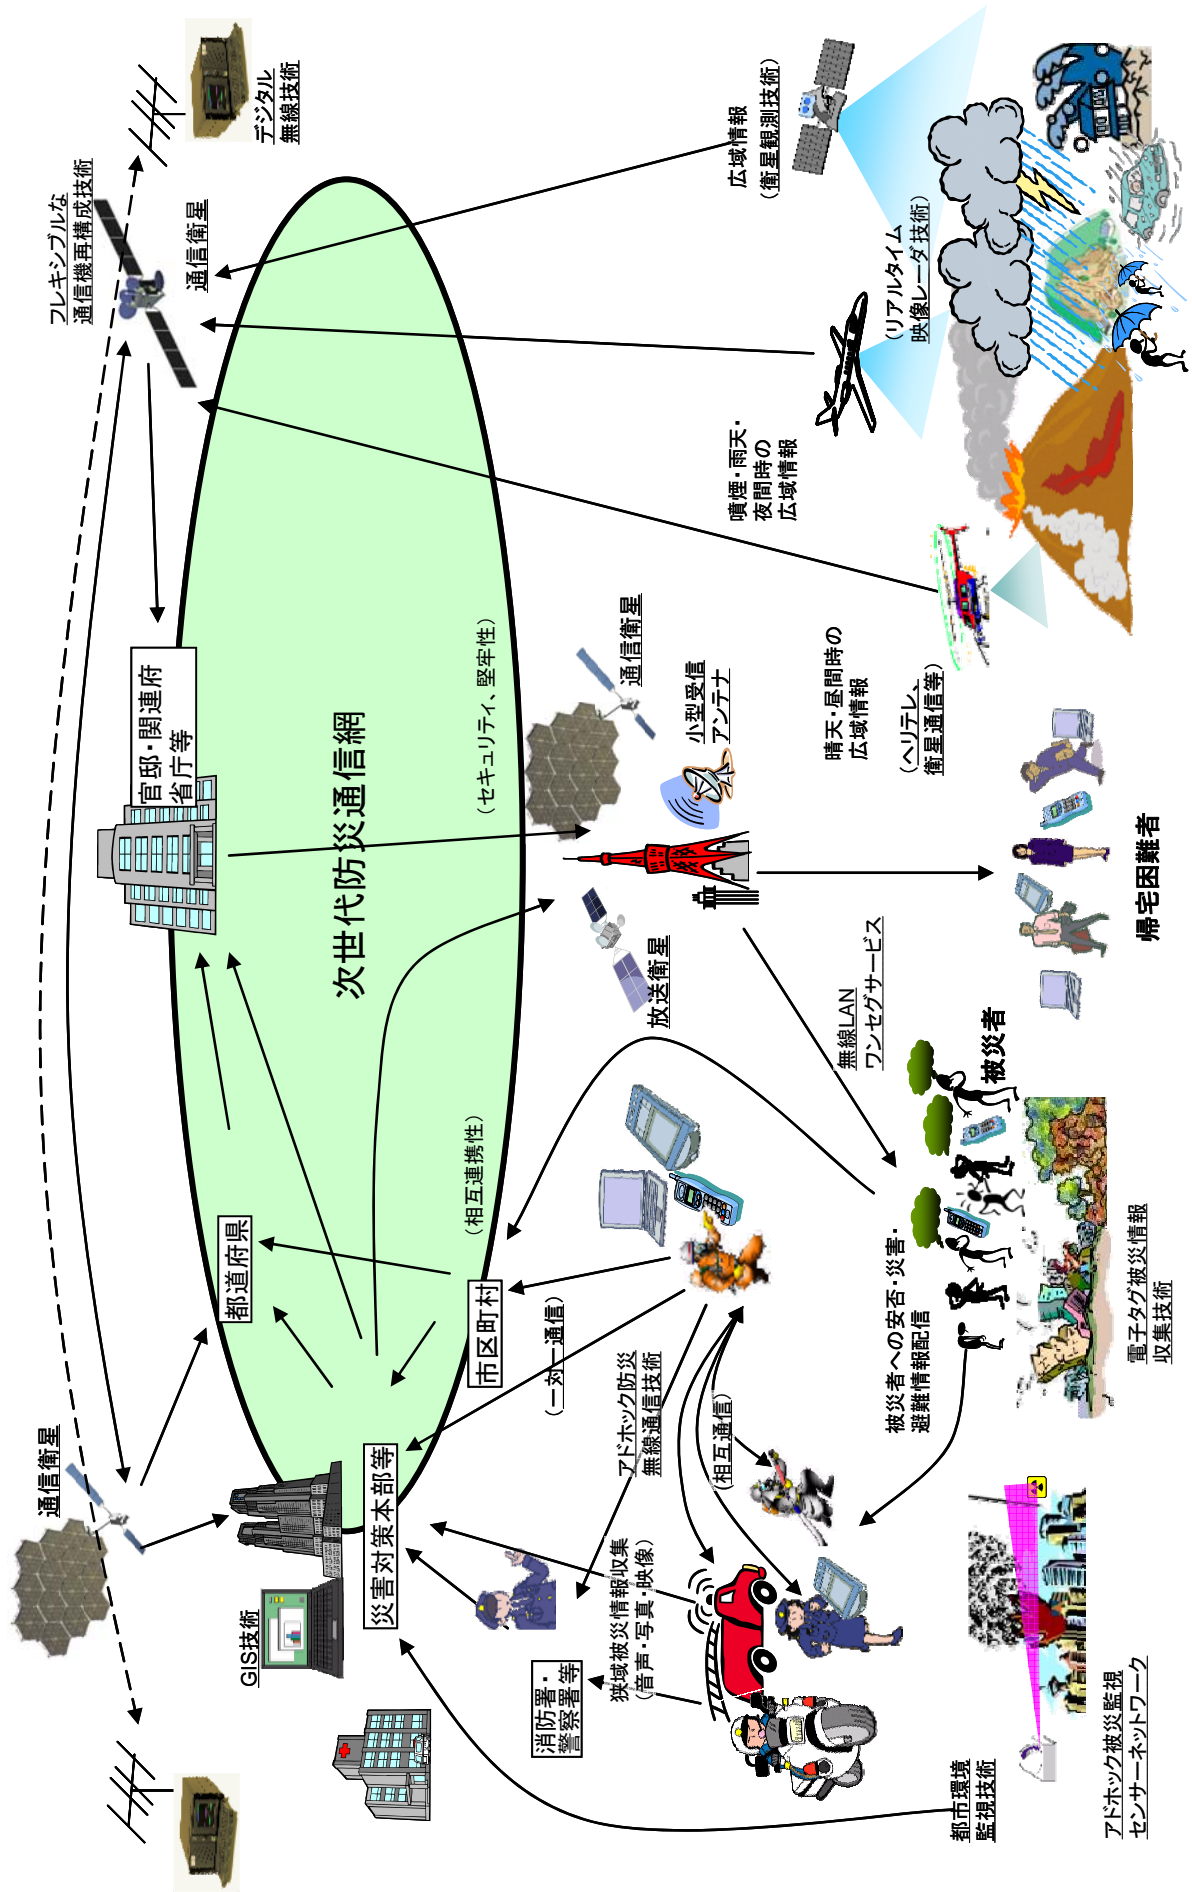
次世代防災通信網

（セキュリティ、堅牢性）

（相互連携性）

官邸・関連府省庁等

都道府県

市区町村

災害対策本部等

GIS技術

消防署・警察署等

通信衛星

フレキシブルな通信機再構成技術

デジタル無線技術

通信衛星

広域情報（衛星観測技術）

（リアルタイム映像レーダ技術）

噴煙・雨天・夜間時の広域情報

晴天・昼間時の広域情報

（ヘリテレ、衛星通信等）

通信衛星

小型受信アンテナ

放送衛星

帰宅困難者

無線LAN ワンセグサービス

被災者

被災者への安否・災害・避難情報配信

電子タグ被災情報収集技術

アドホック被災監視センサーネットワーク

都市環境監視技術

（一対一通信）

アドホック防災無線通信技術

（相互通信）

狭域被災情報収集（音声・写真・映像）